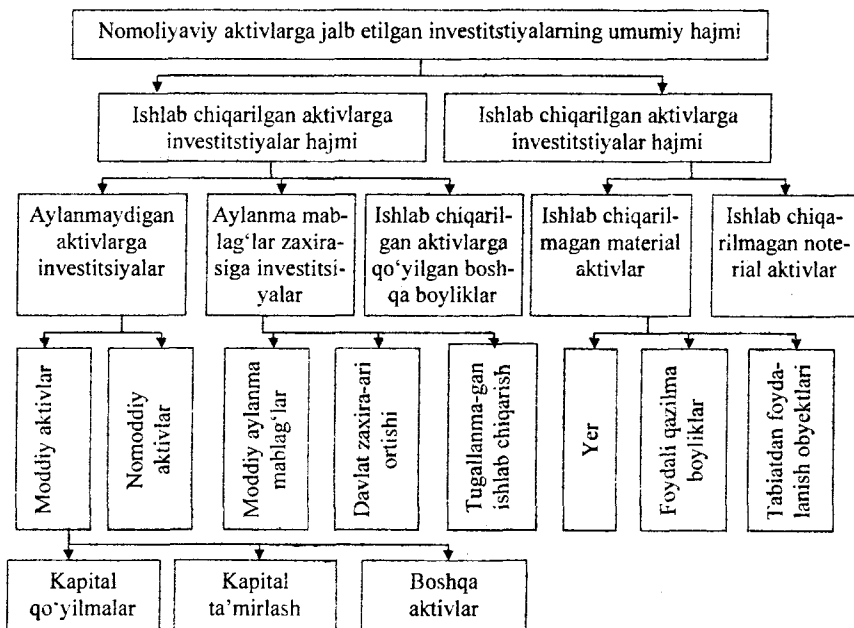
Nomoliyaviy aktivlarga jalb etilgan investitstiyalarning umumiy hajmi

Ishlab chiqarilgan aktivlarga investitstiyalar hajmi

Ishlab chiqarilgan aktivlarga investitstiyalar hajmi

Aylanmaydigan aktivlarga investitsiyalar

Aylanma mablag'lar zaxirasiga investitsiyalar

Ishlab chiqarilgan aktivlarga qo'yilgan boshqa boyliklar

Ishlab chiqarilmagan material aktivlar

Ishlab chiqarilmagan noterial aktivlar

Moddiy aktivlar

Nomoddiy aktivlar

Moddiy aylanma mablag'lar

Davlat zaxira-ari ortishi

Tugallanma-gan ishlab chiqarish

Yer

Foydali qazilma boyliklar

Tabiatdan foydalanish obyektlari

Kapital qo'yilmalar

Kapital ta'mirlash

Boshqa aktivlar